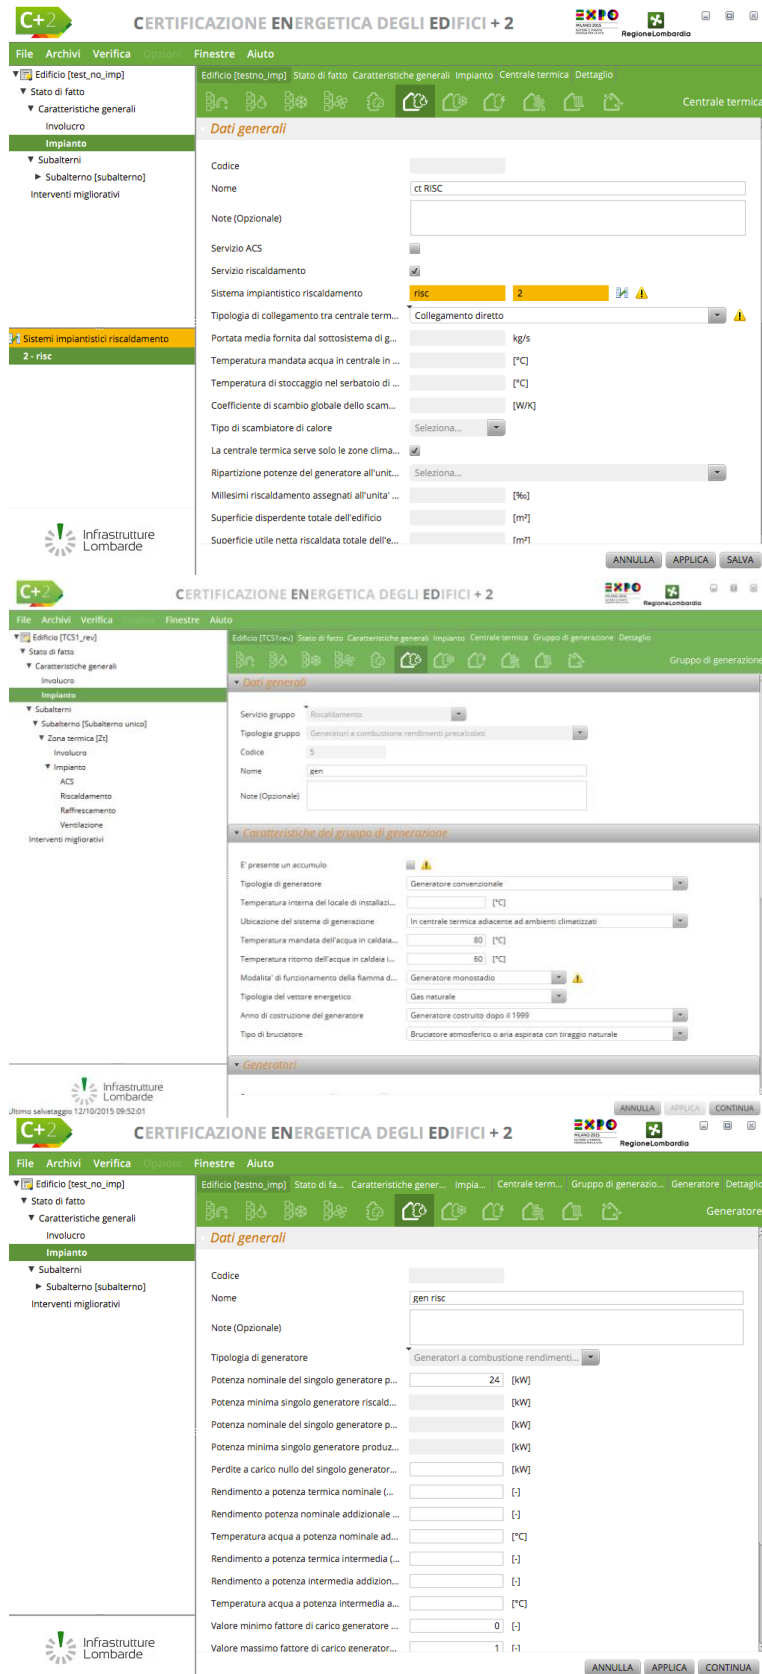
C+2 CERTIFICAZIONE ENERGETICA DEGLI EDIFICI + 2

EXPO MILANO 2015 RegioneLombardia

File Archivi Verifica Opzioni Finestre Aiuto

Edificio [test_no_imp]
Stato di fatto
Caratteristiche generali
Involucro
Impianto
Subalterni
Subalterno [subalterno]
Interventi migliorativi

Sistemi impiantistici riscaldamento
2 - risc

Infrastrutture Lombarde

Edificio [testno_imp] Stato di fatto Caratteristiche generali Impianto Centrale termica Dettaglio

Centrale termica

Dati generali

Codice
Nome ct RISC
Note (Opzionale)
Servizio ACS
Servizio riscaldamento
Sistema impiantistico riscaldamento risc 2
Tipologia di collegamento tra centrale term... Collegamento diretto
Portata media fornita dal sottosistema di g... kg/s
Temperatura mandata acqua in centrale in ... [°C]
Temperatura di stoccaggio nel serbatoio di ... [°C]
Coefficiente di scambio globale dello scam... [W/K]
Tipo di scambiatore di calore Seleziona...
La centrale termica serve solo le zone clima...
Ripartizione potenze del generatore all'unit... Seleziona...
Millesimi riscaldamento assegnati all'unita' ... [‰]
Superficie disperdente totale dell'edificio [m²]
Superficie utile netta riscaldata totale dell'e... [m²]

ANNULLA APPLICA SALVA

C+2 CERTIFICAZIONE ENERGETICA DEGLI EDIFICI + 2

EXPO MILANO 2015 RegioneLombardia

File Archivi Verifica Opzioni Finestre Aiuto

Edificio [TCS1_rev]
Stato di fatto
Caratteristiche generali
Involucro
Impianto
Subalterni
Subalterno [Subalterno unico]
Zona termica [Z1]
Involucro
Impianto
ACS
Riscaldamento
Raffrescamento
Ventilazione
Interventi migliorativi

Infrastrutture Lombarde
Ultimo salvataggio 12/10/2015 09:52:01

Edificio [TCS1rev] Stato di fatto Caratteristiche generali Impianto Centrale termica Gruppo di generazione Dettaglio

Gruppo di generazione

Dati generali

Servizio gruppo Riscaldamento
Tipologia gruppo Generatori a combustione rendimenti precalcolati
Codice 5
Nome gen
Note (Opzionale)

Caratteristiche del gruppo di generazione

E' presente un accumulo
Tipologia di generatore Generatore convenzionale
Temperatura interna del locale di installazi... [°C]
Ubicazione del sistema di generazione In centrale termica adiacente ad ambienti climatizzati
Temperatura mandata dell'acqua in caldaia... 80 [°C]
Temperatura ritorno dell'acqua in caldaia i... 60 [°C]
Modalita' di funzionamento della fiamma d... Generatore monostadio
Tipologia del vettore energetico Gas naturale
Anno di costruzione del generatore Generatore costruito dopo il 1999
Tipo di bruciatore Bruciatore atmosferico o aria aspirata con tiraggio naturale

Generatori

ANNULLA APPLICA CONTINUA

C+2 CERTIFICAZIONE ENERGETICA DEGLI EDIFICI + 2

EXPO MILANO 2015 RegioneLombardia

File Archivi Verifica Opzioni Finestre Aiuto

Edificio [test_no_imp]
Stato di fatto
Caratteristiche generali
Involucro
Impianto
Subalterni
Subalterno [subalterno]
Interventi migliorativi

Infrastrutture Lombarde

Edificio [testno_imp] Stato di fa... Caratteristiche gener... Impia... Centrale term... Gruppo di generazio... Generatore Dettaglio

Generatore

Dati generali

Codice
Nome gen risc
Note (Opzionale)
Tipologia di generatore Generatori a combustione rendimenti...
Potenza nominale del singolo generatore p... 24 [kW]
Potenza minima singolo generatore riscald... [kW]
Potenza nominale del singolo generatore p... [kW]
Potenza minima singolo generatore produz... [kW]
Perdite a carico nullo del singolo generator... [kW]
Rendimento a potenza termica nominale (... [-]
Rendimento potenza nominale addizionale ... [-]
Temperatura acqua a potenza nominale ad... [°C]
Rendimento a potenza termica intermedia (... [-]
Rendimento a potenza intermedia addizion... [-]
Temperatura acqua a potenza intermedia a... [°C]
Valore minimo fattore di carico generatore ... 0 [-]
Valore massimo fattore di carico generator... 1 [-]

ANNULLA APPLICA CONTINUA